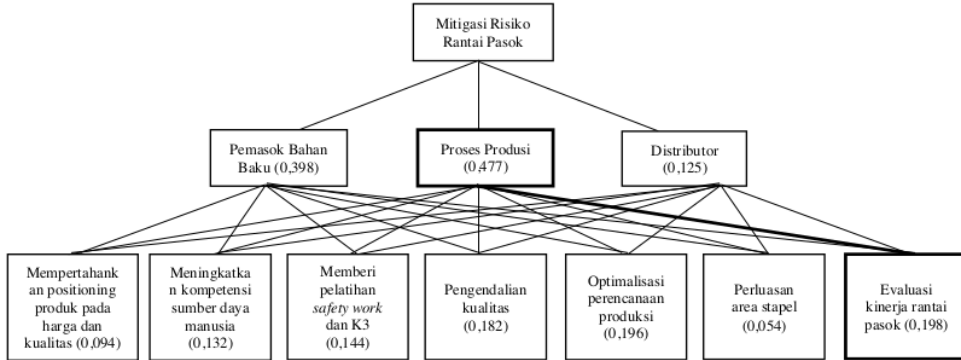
Mitigasi Risiko Rantai Pasok

Pemasok Bahan Baku (0,398)

Proses Produsi (0,477)

Distributor (0,125)

Mempertahankan positioning produk pada harga dan kualitas (0,094)

Meningkatkan kompetensi sumber daya manusia (0,132)

Memberi pelatihan *safety work* dan K3 (0,144)

Pengendalian kualitas (0,182)

Optimalisasi perencanaan produksi (0,196)

Perluasan area stapel (0,054)

Evaluasi kinerja rantai pasok (0,198)